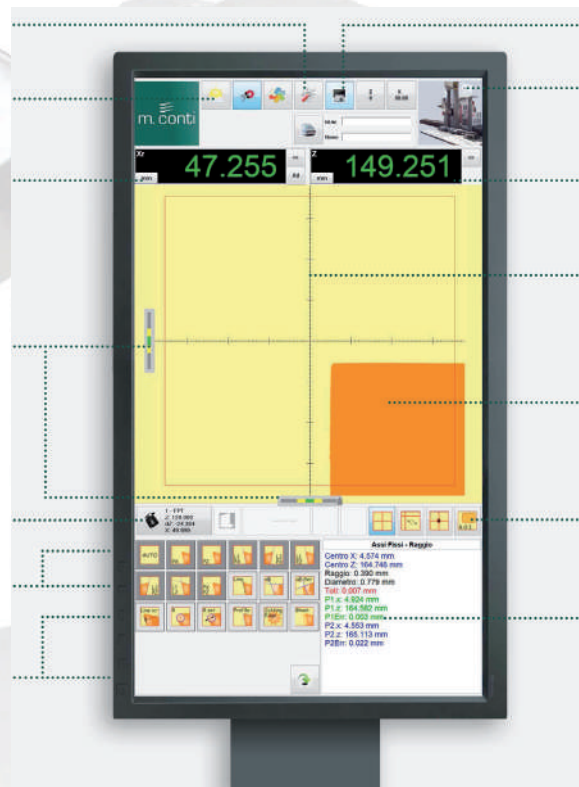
m. conti

Xr
47.255
mm

Z
149.251
mm

Assi Fissi - Raggio
Centro X: 4.574 mm
Centro Z: 164.746 mm
Raggio: 0.390 mm
Diametro: 0.779 mm
Toll: 0.007 mm
P1.x: 4.924 mm
P1.z: 164.582 mm
P1Err: 0.002 mm
P2.x: 4.553 mm
P2.z: 165.113 mm
P2Err: 0.022 mm

AUTO